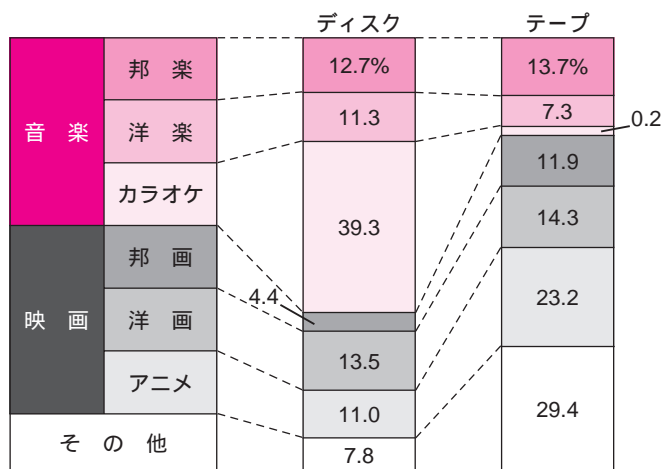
ディスク

テープ

音楽

邦楽

洋楽

カラオケ

映画

邦画

洋画

アニメ

その他

| | ディスク | テープ |
|---|---|---|
| 邦楽 | 12.7% | 13.7% |
| 洋楽 | 11.3 | 7.3 |
| カラオケ | 39.3 | 0.2 |
| 邦画 | 4.4 | 11.9 |
| 洋画 | 13.5 | 14.3 |
| アニメ | 11.0 | 23.2 |
| その他 | 7.8 | 29.4 |